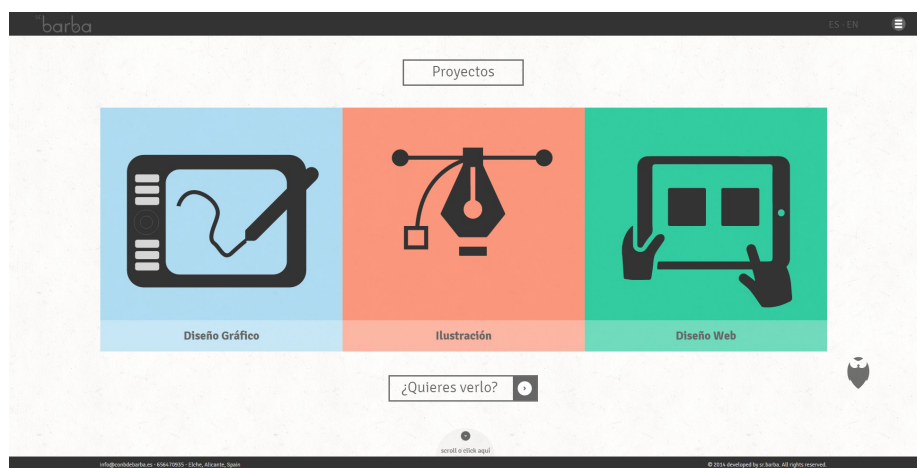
sr.barba

ES · EN

Proyectos

Diseño Gráfico

Ilustración

Diseño Web

¿Quieres verlo?

scroll o click aquí

info@condebarba.es · 656470955 · Elche, Alicante, Spain

© 2014 developed by sr.barba. All rights reserved.